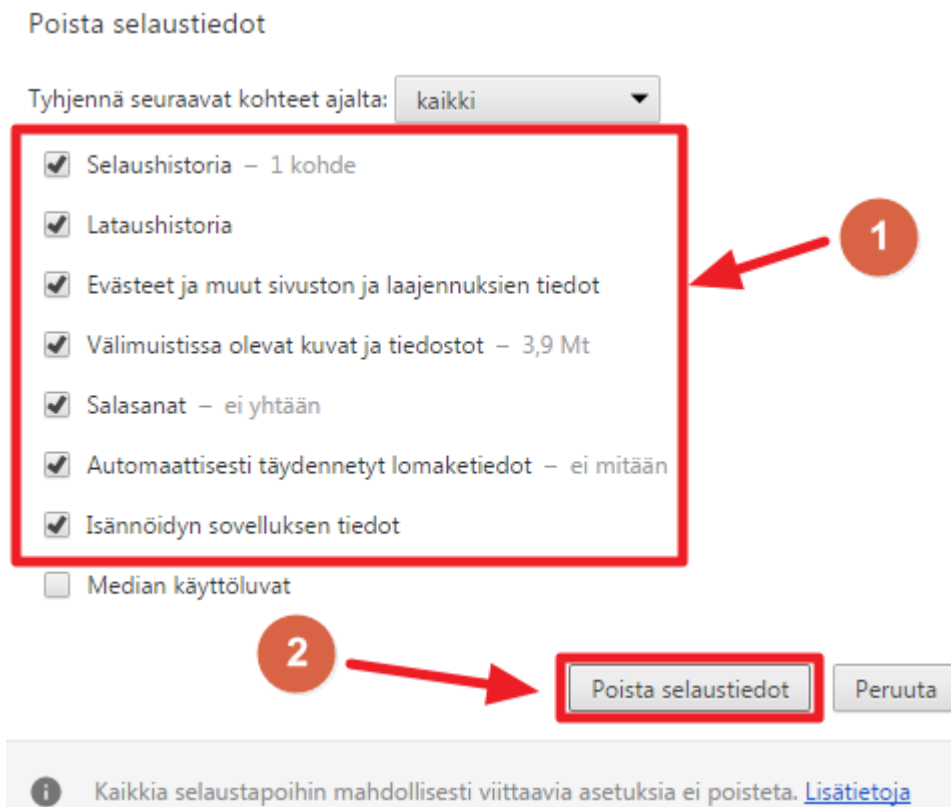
Poista selaustiedot

Tyhjennä seuraavat kohteet ajalta: kaikki

Selaushistoria – 1 kohde

Lataushistoria

Evästeet ja muut sivuston ja laajennuksien tiedot

Välimuistissa olevat kuvat ja tiedostot – 3,9 Mt

Salasanat – ei yhtään

Automaattisesti täydennetyt lomaketiedot – ei mitään

Isännöidyn sovelluksen tiedot

Median käyttöluvat

1

2

Poista selaustiedot

Peruuta

Kaikkia selaustapoihin mahdollisesti viittaavia asetuksia ei poisteta. Lisätietoja